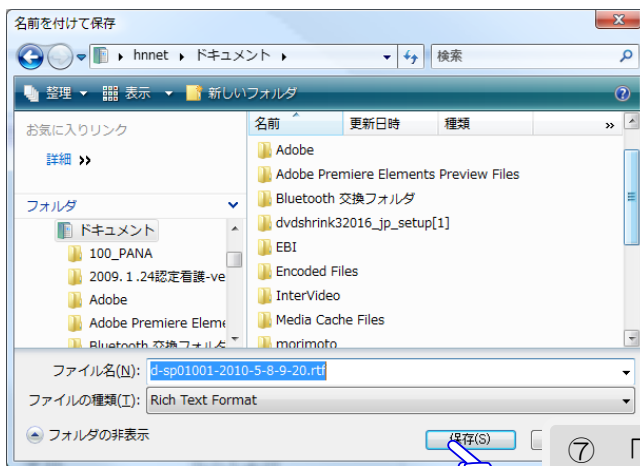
名前を付けて保存

hnnet ▸ ドキュメント ▸

検索

整理 ▾ 表示 ▾ 新しいフォルダ

お気に入りリンク

詳細 »

フォルダ

ドキュメント

100_PANA

2009.1.24認定看護-ve

Adobe

Adobe Premiere Eleme

Bluetooth 交換フォルダ

| 名前 | 更新日時 | 種類 |
|---|---|---|

Adobe

Adobe Premiere Elements Preview Files

Bluetooth 交換フォルダ

dvdshrink32016_jp_setup[1]

EBI

Encoded Files

InterVideo

Media Cache Files

morimoto

ファイル名(N): d-sp01001-2010-5-8-9-20.rtf

ファイルの種類(T): Rich Text Format

フォルダの非表示

保存(S)

⑦